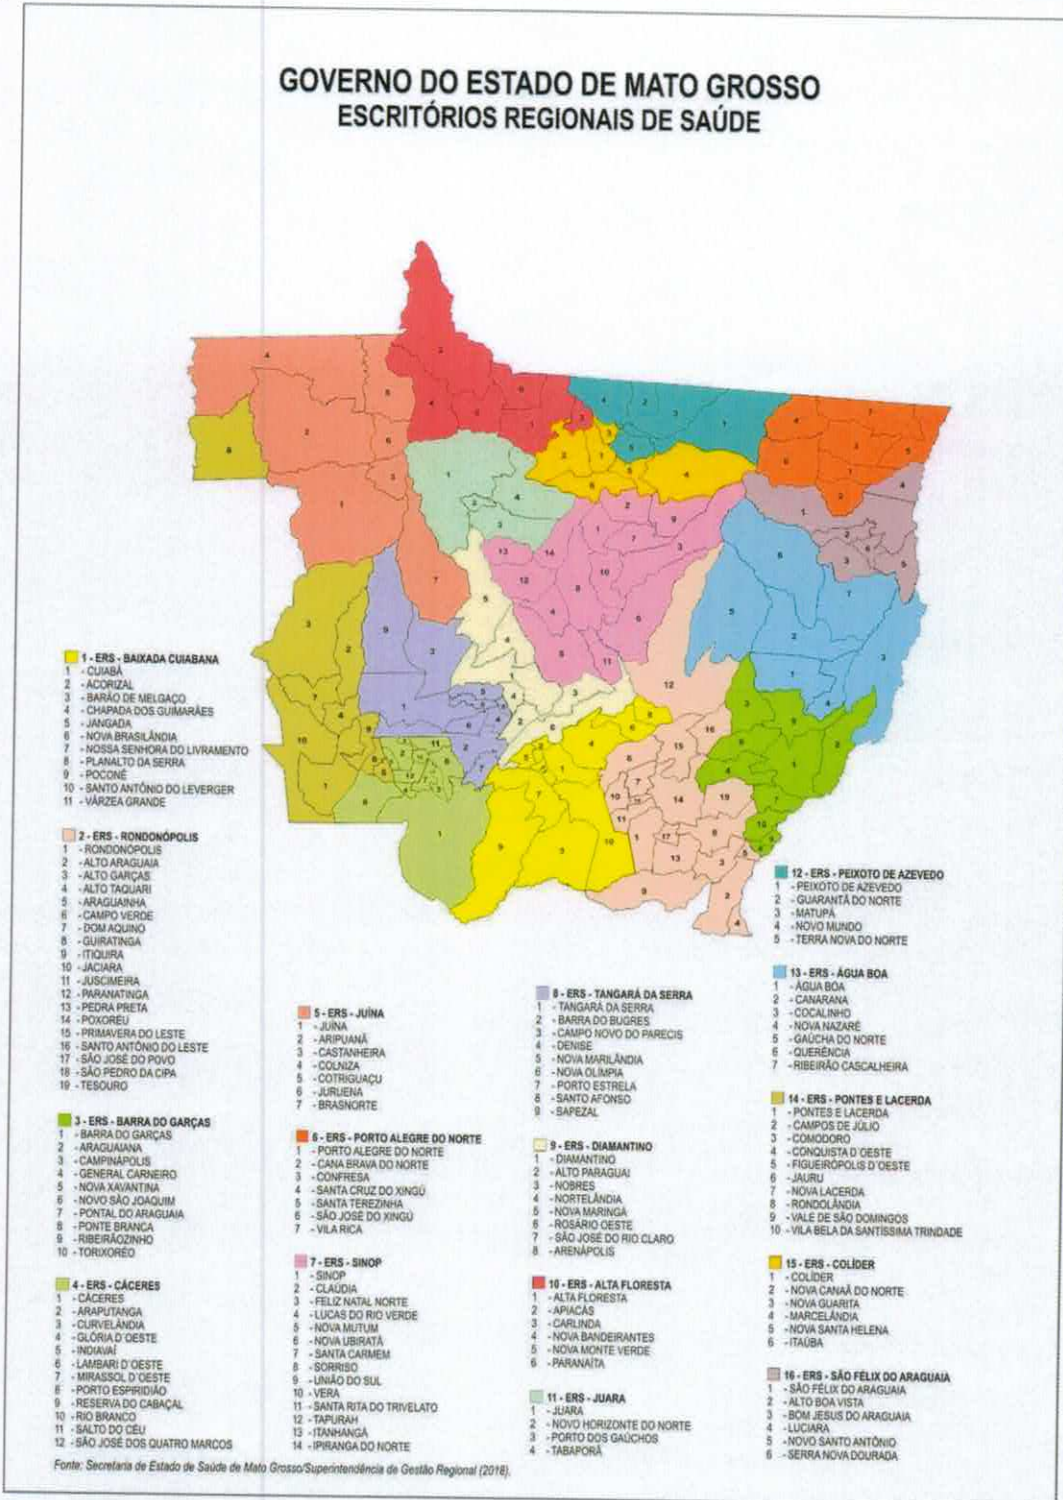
GOVERNO DO ESTADO DE MATO GROSSO
ESCRITÓRIOS REGIONAIS DE SAÚDE

1 - ERS - BAIXADA CUIABANA
1 - CUIABÁ
2 - ACORIZAL
3 - BARÃO DE MELGAÇO
4 - CHAPADA DOS GUIMARÃES
5 - JANGADA
6 - NOVA BRASILÂNDIA
7 - NOSSA SENHORA DO LIVRAMENTO
8 - PLANALTO DA SERRA
9 - POCONÉ
10 - SANTO ANTÔNIO DO LEVERGER
11 - VÁRZEA GRANDE

2 - ERS - RONDONÓPOLIS
1 - RONDONÓPOLIS
2 - ALTO ARAGUAIA
3 - ALTO GARÇAS
4 - ALTO TAQUARI
5 - ARAGUAINHA
6 - CAMPO VERDE
7 - DOM AQUINO
8 - GUIRATINGA
9 - ITIQUIRA
10 - JACIARA
11 - JUSCIMEIRA
12 - PARANATINGA
13 - PEDRA PRETA
14 - POXORÉU
15 - PRIMAVERA DO LESTE
16 - SANTO ANTÔNIO DO LESTE
17 - SÃO JOSÉ DO POVO
18 - SÃO PEDRO DA CIPA
19 - TESOURO

3 - ERS - BARRA DO GARÇAS
1 - BARRA DO GARÇAS
2 - ARAGUAIANA
3 - CAMPINÁPOLIS
4 - GENERAL CARNEIRO
5 - NOVA XAVANTINA
6 - NOVO SÃO JOAQUIM
7 - PONTAL DO ARAGUAIA
8 - PONTE BRANCA
9 - RIBEIRÃOZINHO
10 - TORIXORÉO

4 - ERS - CÁCERES
1 - CÁCERES
2 - ARAPUTANGA
3 - CURVELÂNDIA
4 - GLÓRIA D'OESTE
5 - INDIAVAÍ
6 - LAMBARI D'OESTE
7 - MIRASSOL D'OESTE
8 - PORTO ESPIRIDIÃO
9 - RESERVA DO CABAÇAL
10 - RIO BRANCO
11 - SALTO DO CÉU
12 - SÃO JOSÉ DOS QUATRO MARCOS

5 - ERS - JUÍNA
1 - JUÍNA
2 - ARIPUANÃ
3 - CASTANHEIRA
4 - COLNIZA
5 - COTRIGUAÇU
6 - JURUENA
7 - BRASNORTE

6 - ERS - PORTO ALEGRE DO NORTE
1 - PORTO ALEGRE DO NORTE
2 - CANA BRAVA DO NORTE
3 - CONFRESA
4 - SANTA CRUZ DO XINGÚ
5 - SANTA TEREZINHA
6 - SÃO JOSÉ DO XINGÚ
7 - VILA RICA

7 - ERS - SINOP
1 - SINOP
2 - CLÁUDIA
3 - FELIZ NATAL NORTE
4 - LUCAS DO RIO VERDE
5 - NOVA MUTUM
6 - NOVA UBIRATÃ
7 - SANTA CARMEM
8 - SORRISO
9 - UNIÃO DO SUL
10 - VERA
11 - SANTA RITA DO TRIVELATO
12 - TAPURAH
13 - ITANHANGÁ
14 - IPIRANGA DO NORTE

8 - ERS - TANGARÁ DA SERRA
1 - TANGARÁ DA SERRA
2 - BARRA DO BUGRES
3 - CAMPO NOVO DO PARECIS
4 - DENISE
5 - NOVA MARILÂNDIA
6 - NOVA OLIMPIA
7 - PORTO ESTRELA
8 - SANTO AFONSO
9 - SAPEZAL

9 - ERS - DIAMANTINO
1 - DIAMANTINO
2 - ALTO PARAGUAI
3 - NOBRES
4 - NORTELÂNDIA
5 - NOVA MARINGÁ
6 - ROSÁRIO OESTE
7 - SÃO JOSÉ DO RIO CLARO
8 - ARENÁPOLIS

10 - ERS - ALTA FLORESTA
1 - ALTA FLORESTA
2 - APIACÁS
3 - CARLINDA
4 - NOVA BANDEIRANTES
5 - NOVA MONTE VERDE
6 - PARANAÍTA

11 - ERS - JUARA
1 - JUARA
2 - NOVO HORIZONTE DO NORTE
3 - PORTO DOS GAÚCHOS
4 - TABAPORÃ

12 - ERS - PEIXOTO DE AZEVEDO
1 - PEIXOTO DE AZEVEDO
2 - GUARANTÃ DO NORTE
3 - MATUPÁ
4 - NOVO MUNDO
5 - TERRA NOVA DO NORTE

13 - ERS - ÁGUA BOA
1 - ÁGUA BOA
2 - CANARANA
3 - COCALINHO
4 - NOVA NAZARÉ
5 - GAÚCHA DO NORTE
6 - QUERÊNCIA
7 - RIBEIRÃO CASCALHEIRA

14 - ERS - PONTES E LACERDA
1 - PONTES E LACERDA
2 - CAMPOS DE JÚLIO
3 - COMODORO
4 - CONQUISTA D'OESTE
5 - FIGUEIRÓPOLIS D'OESTE
6 - JAURU
7 - NOVA LACERDA
8 - RONDOLÂNDIA
9 - VALE DE SÃO DOMINGOS
10 - VILA BELA DA SANTÍSSIMA TRINDADE

15 - ERS - COLÍDER
1 - COLÍDER
2 - NOVA CANAÃ DO NORTE
3 - NOVA GUARITA
4 - MARCELÂNDIA
5 - NOVA SANTA HELENA
6 - ITAÚBA

16 - ERS - SÃO FÉLIX DO ARAGUAIA
1 - SÃO FÉLIX DO ARAGUAIA
2 - ALTO BOA VISTA
3 - BOM JESUS DO ARAGUAIA
4 - LUCIARA
5 - NOVO SANTO ANTÔNIO
6 - SERRA NOVA DOURADA

Fonte: Secretaria de Estado de Saúde de Mato Grosso/Superintendência de Gestão Regional (2018).